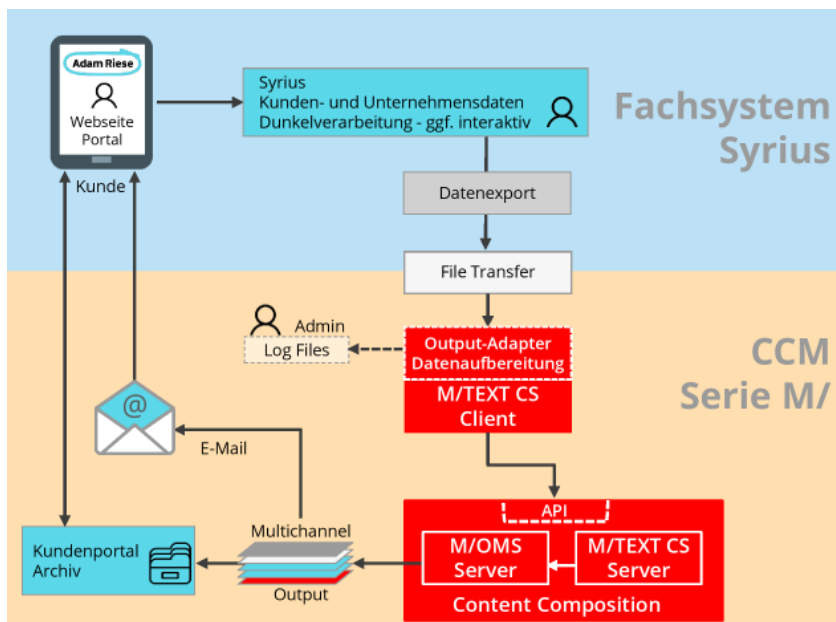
Adam Riese

Webseite
Portal

Kunde

Syrius
Kunden- und Unternehmensdaten
Dunkelverarbeitung - ggf. interaktiv

Fachsystem
Syrius

Datenexport

File Transfer

Admin

Log Files

Output-Adapter
Datenaufbereitung

M/TEXT CS
Client

CCM
Serie M/

@

E-Mail

Multichannel

Output

Kundenportal
Archiv

API

M/OMS
Server

M/TEXT CS
Server

Content Composition